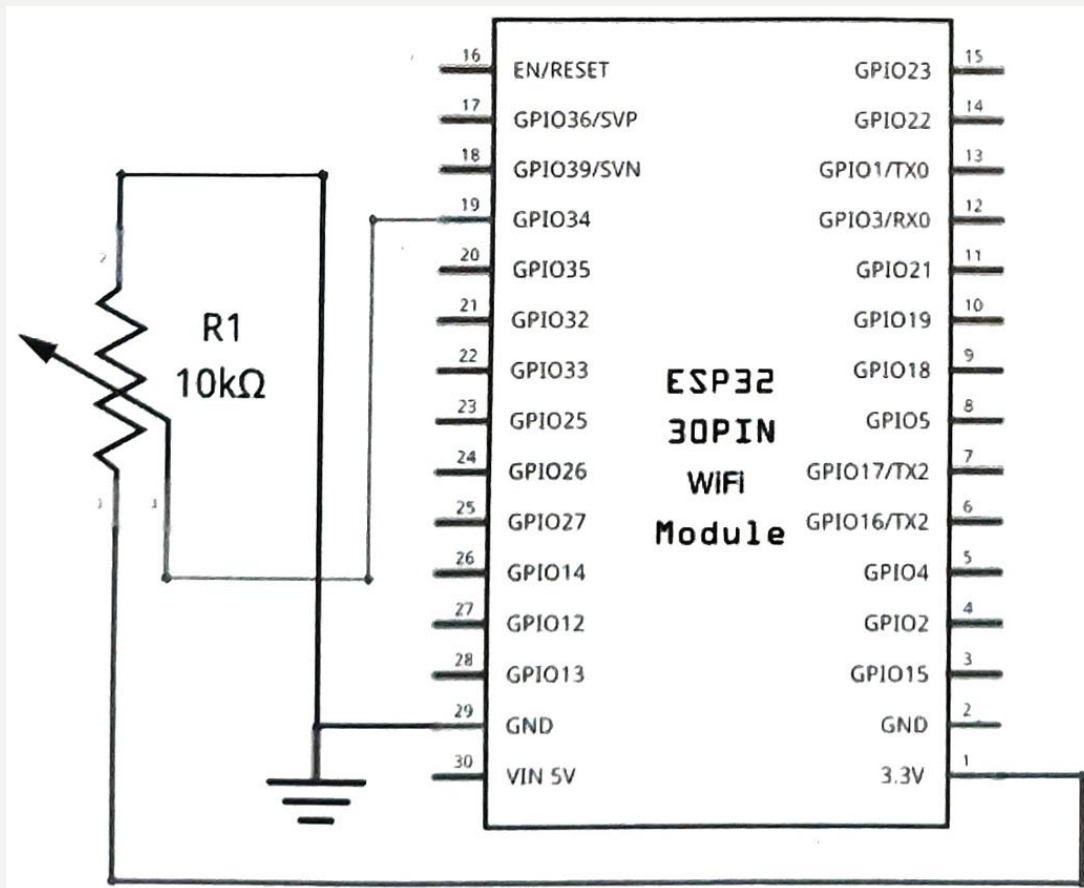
R1
10kΩ

2
1
3

16 EN/RESET
17 GPIO36/SVP
18 GPIO39/SVN
19 GPIO34
20 GPIO35
21 GPIO32
22 GPIO33
23 GPIO25
24 GPIO26
25 GPIO27
26 GPIO14
27 GPIO12
28 GPIO13
29 GND
30 VIN 5V

ESP32
30PIN
WiFi
Module

GPIO23 15
GPIO22 14
GPIO1/TX0 13
GPIO3/RX0 12
GPIO21 11
GPIO19 10
GPIO18 9
GPIO5 8
GPIO17/TX2 7
GPIO16/TX2 6
GPIO4 5
GPIO2 4
GPIO15 3
GND 2
3.3V 1